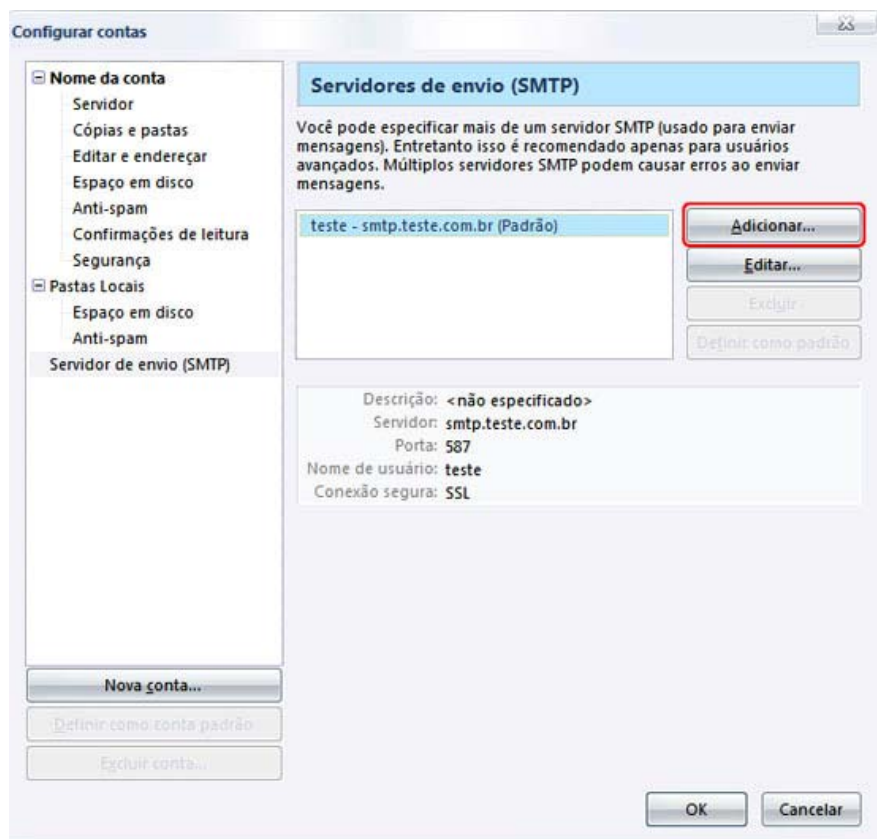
Configurar contas

Nome da conta
Servidor
Cópias e pastas
Editar e endereçar
Espaço em disco
Anti-spam
Confirmações de leitura
Segurança
Pastas Locais
Espaço em disco
Anti-spam
Servidor de envio (SMTP)

Nova conta...
Definir como conta padrão
Excluir conta...

Servidores de envio (SMTP)

Você pode especificar mais de um servidor SMTP (usado para enviar mensagens). Entretanto isso é recomendado apenas para usuários avançados. Múltiplos servidores SMTP podem causar erros ao enviar mensagens.

teste - smtp.teste.com.br (Padrão)

Adicionar...
Editar...
Excluir
Definir como padrão

Descrição: <não especificado>
Servidor: smtp.teste.com.br
Porta: 587
Nome de usuário: teste
Conexão segura: SSL

OK
Cancelar